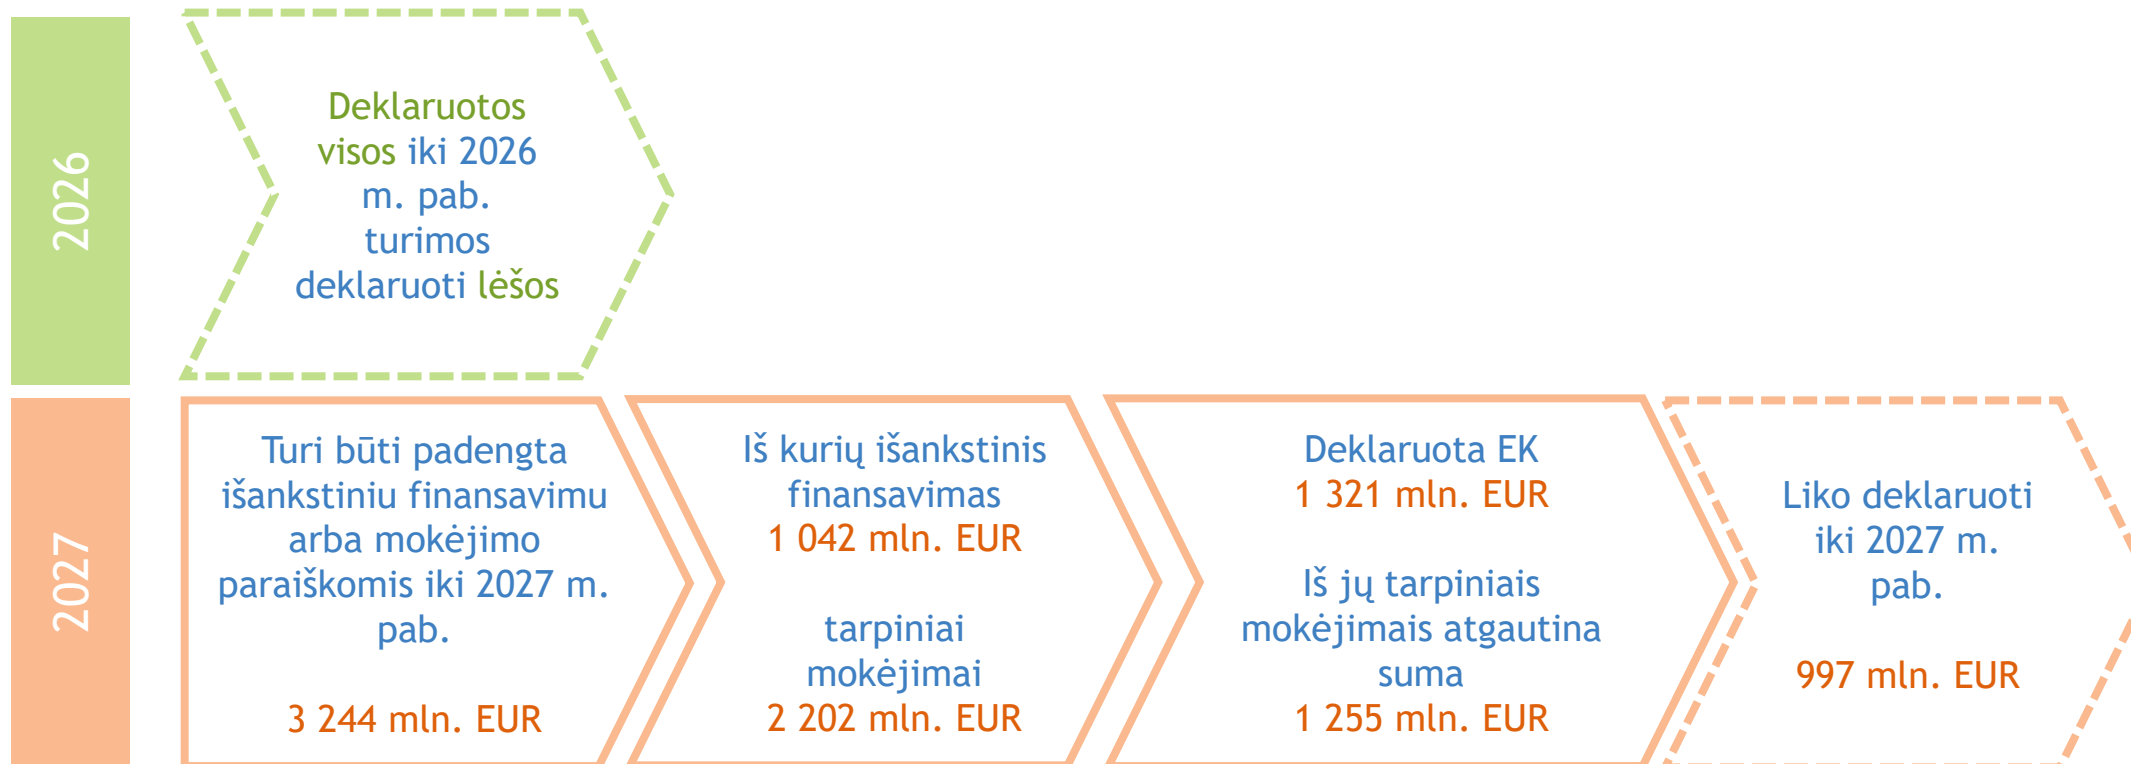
2026

Deklaruotos visos iki 2026 m. pab. turimos deklaruoti lėšos

2027

Turi būti padengta išankstiniu finansavimu arba mokėjimo paraiškomis iki 2027 m. pab.

3 244 mln. EUR

Iš kurių išankstinis finansavimas
1 042 mln. EUR

tarpiniai mokėjimai
2 202 mln. EUR

Deklaruota EK
1 321 mln. EUR

Iš jų tarpiniais mokėjimais atgautina suma
1 255 mln. EUR

Liko deklaruoti iki 2027 m. pab.

997 mln. EUR